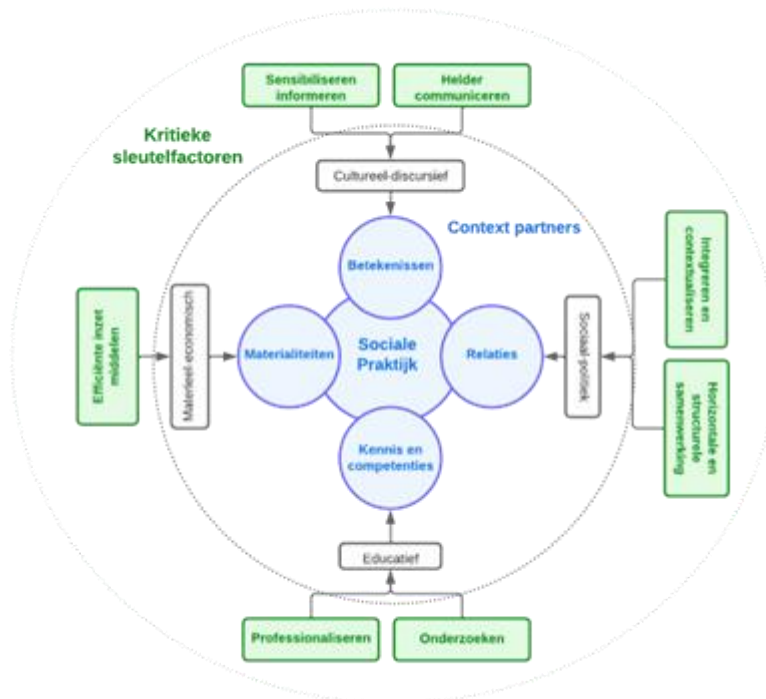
Sensibiliseren informeren

Helder communiceren

Kritieke sleutelfactoren

Cultureel-discursief

Context partners

Betekenissen

Integreren en contextualiseren

Efficiënte inzet middelen

Materieel-economisch

Materialiteiten

Sociale Praktijk

Relaties

Sociaal-politiek

Horizontale en structurele samenwerking

Kennis en competenties

Educatief

Professionaliseren

Onderzoeken